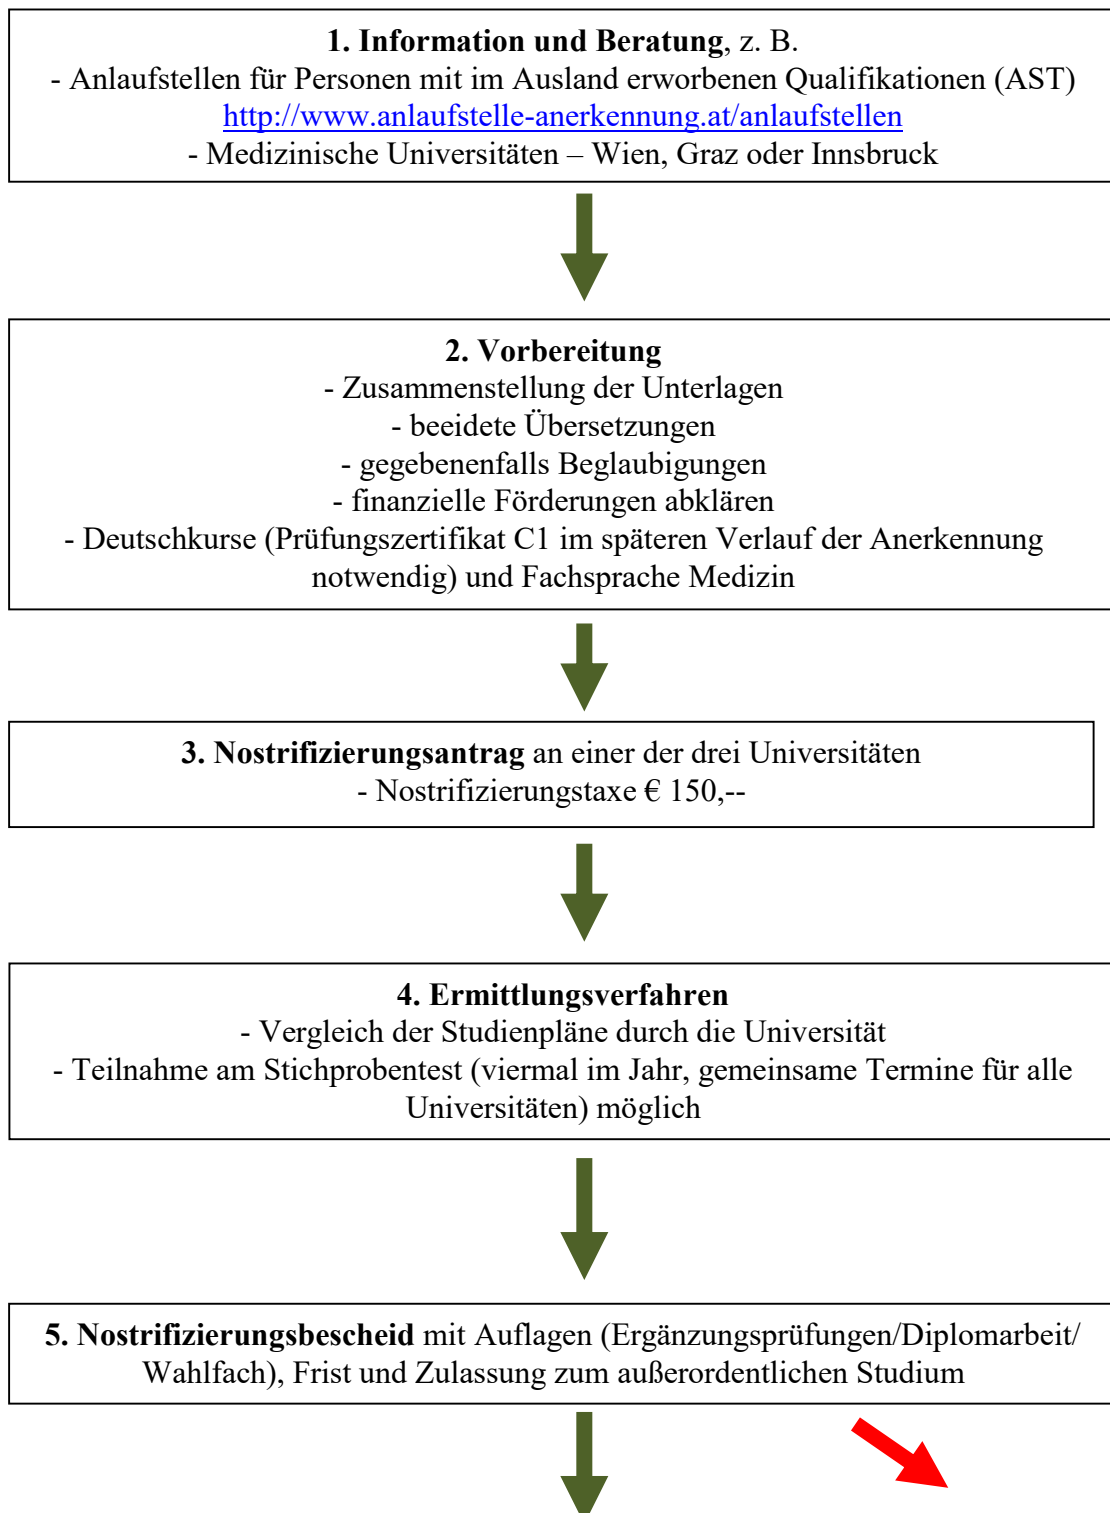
**1. Information und Beratung**, z. B.
- Anlaufstellen für Personen mit im Ausland erworbenen Qualifikationen (AST)
http://www.anlaufstelle-anerkennung.at/anlaufstellen
- Medizinische Universitäten – Wien, Graz oder Innsbruck

**2. Vorbereitung**
- Zusammenstellung der Unterlagen
- beeidete Übersetzungen
- gegebenenfalls Beglaubigungen
- finanzielle Förderungen abklären
- Deutschkurse (Prüfungszertifikat C1 im späteren Verlauf der Anerkennung notwendig) und Fachsprache Medizin

**3. Nostrifizierungsantrag** an einer der drei Universitäten
- Nostrifizierungstaxe € 150,--

**4. Ermittlungsverfahren**
- Vergleich der Studienpläne durch die Universität
- Teilnahme am Stichprobentest (viermal im Jahr, gemeinsame Termine für alle Universitäten) möglich

**5. Nostrifizierungsbescheid** mit Auflagen (Ergänzungsprüfungen/Diplomarbeit/ Wahlfach), Frist und Zulassung zum außerordentlichen Studium